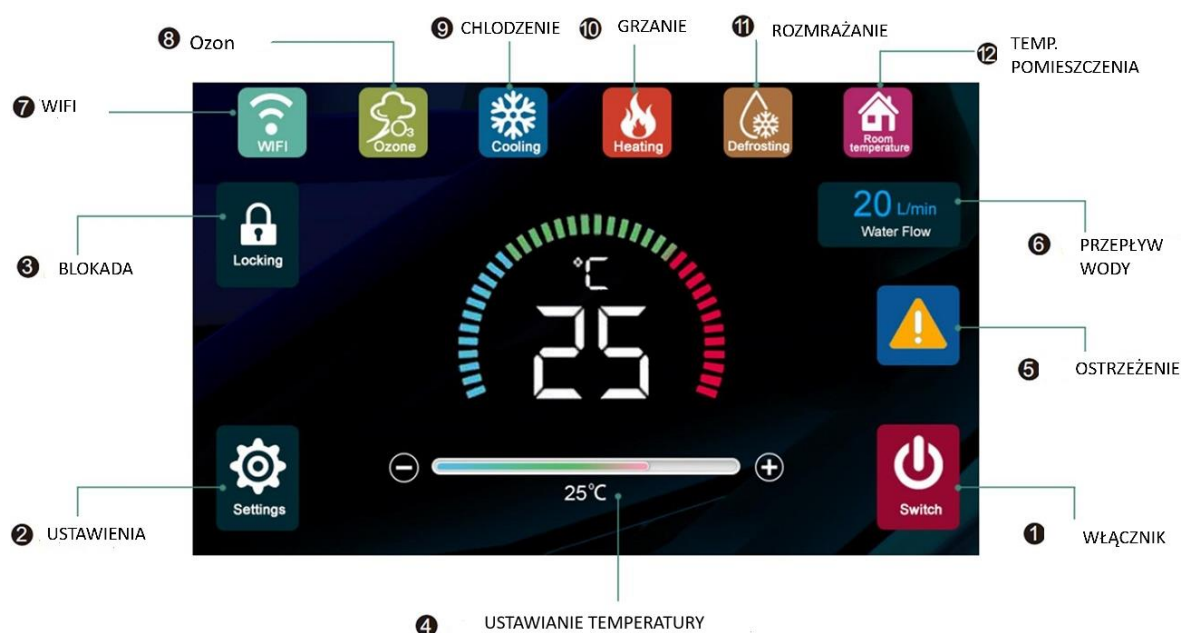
❽ Ozon
❾ CHLODZENIE
❿ GRZANIE
⓫ ROZMRAŻANIE
⓬ TEMP. POMIESZCZENIA
❼ WIFI

WIFI
Ozone
$O_3$
Cooling
Heating
Defrosting
Room temperature

Locking
❸ BLOKADA

20 L/min
Water Flow
❻ PRZEPŁYW WODY

°C
25

❺ OSTRZEŻENIE

Settings
❷ USTAWIENIA

25°C

Switch
❶ WŁĄCZNIK

❹ USTAWIANIE TEMPERATURY